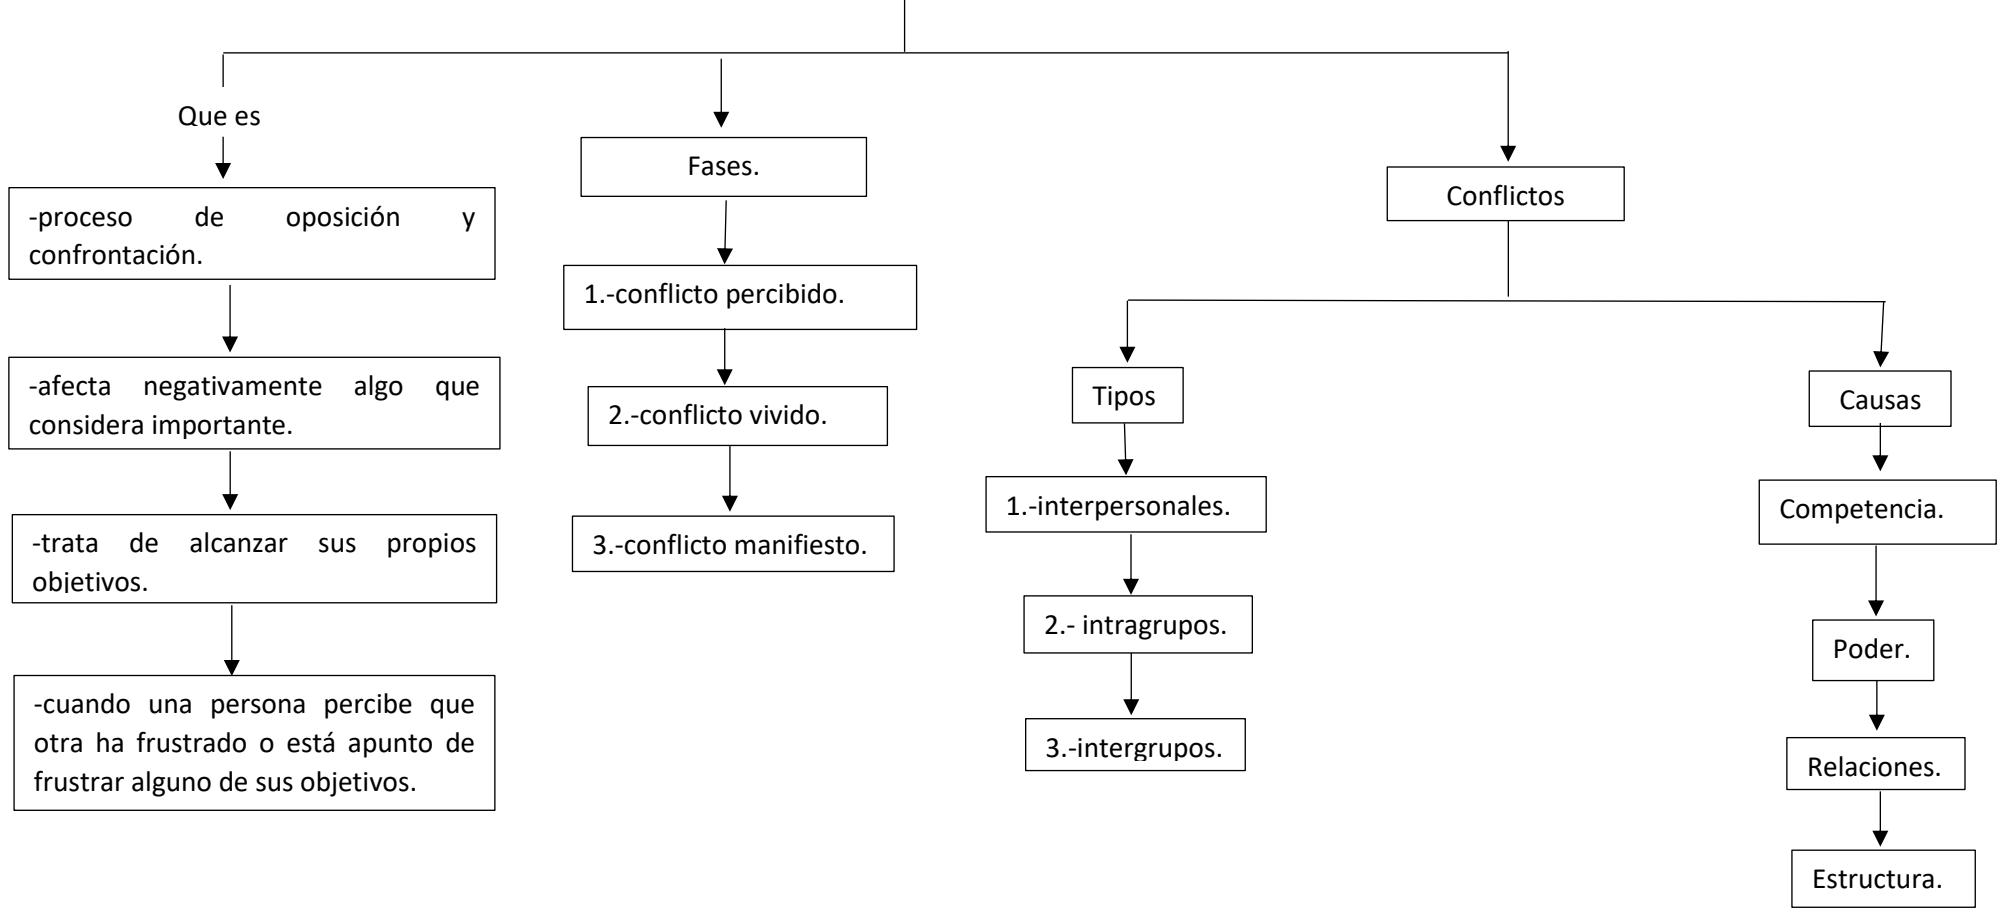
Que es

-proceso de oposición y confrontación.

-afecta negativamente algo que considera importante.

-trata de alcanzar sus propios objetivos.

-cuando una persona percibe que otra ha frustrado o está apunto de frustrar alguno de sus objetivos.

Fases.

1.-conflicto percibido.

2.-conflicto vivido.

3.-conflicto manifiesto.

Conflictos

Tipos

1.-interpersonales.

2.- intragrupos.

3.-intergrupos.

Causas

Competencia.

Poder.

Relaciones.

Estructura.